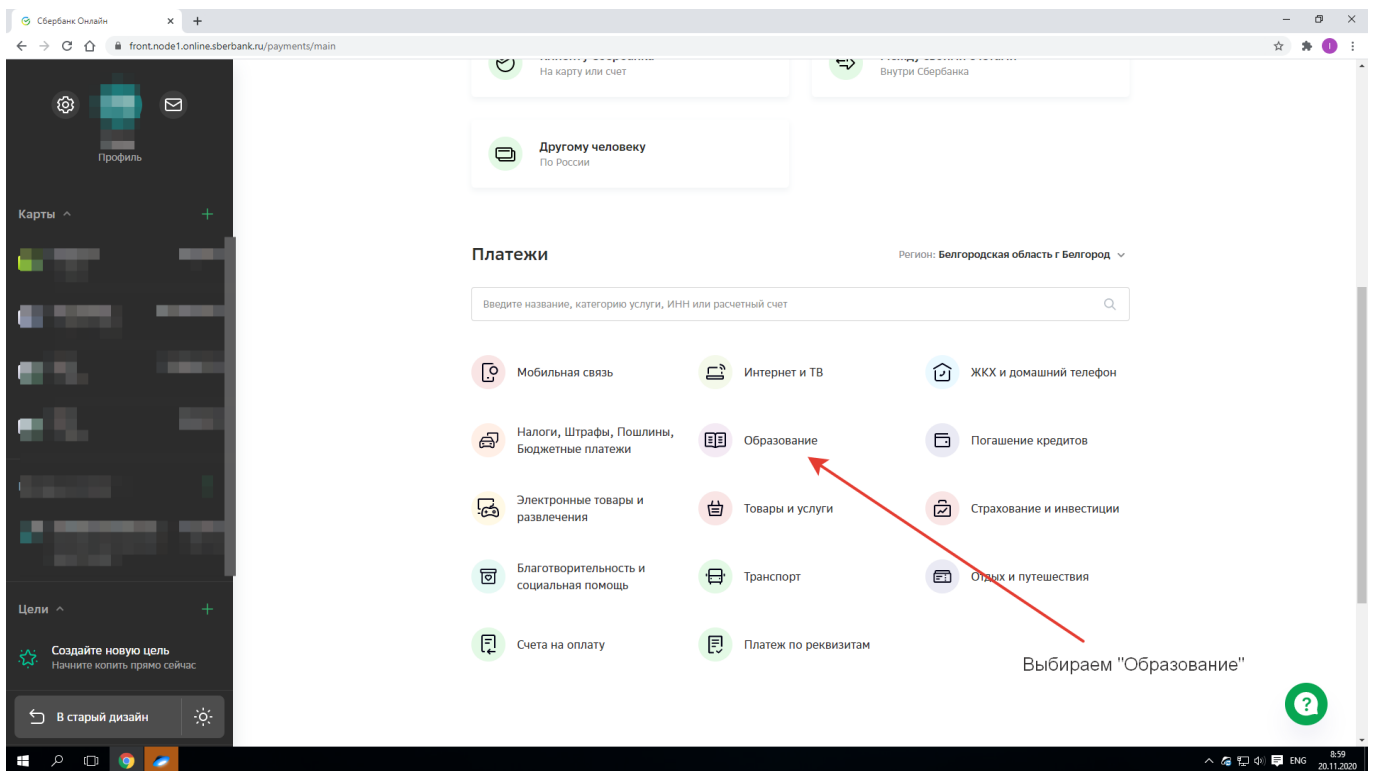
Сбербанк Онлайн

front.node1.online.sberbank.ru/payments/main

Профиль

Карты

Цели

Создайте новую цель
Начните копить прямо сейчас

В старый дизайн

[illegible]
На карту или счет

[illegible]
Внутри Сбербанка

Другому человеку
По России

Платежи

Регион: Белгородская область г Белгород

Введите название, категорию услуги, ИНН или расчетный счет

Мобильная связь

Интернет и ТВ

ЖКХ и домашний телефон

Налоги, Штрафы, Пошлины, Бюджетные платежи

Образование

Погашение кредитов

Электронные товары и развлечения

Товары и услуги

Страхование и инвестиции

Благотворительность и социальная помощь

Транспорт

Отдых и путешествия

Счета на оплату

Платеж по реквизитам

Выбираем "Образование"

ENG 8:59 20.11.2020